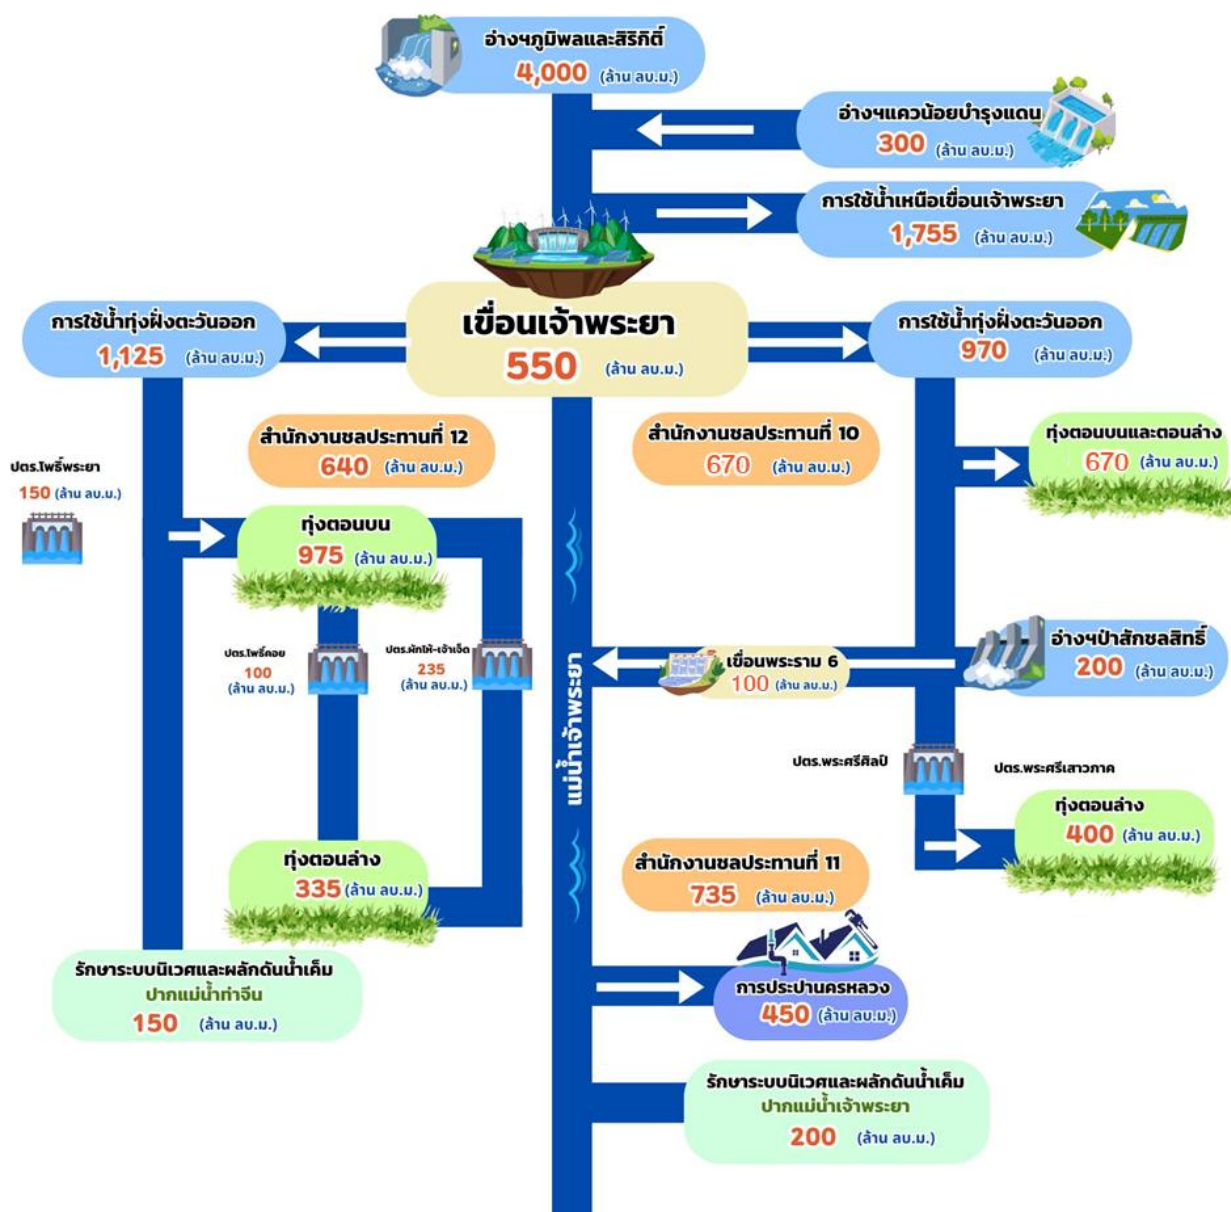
อ่างฯภูมิพลและสิริกิติ์
4,000 (ล้าน ลบ.ม.)

อ่างฯแควน้อยบำรุงแดน
300 (ล้าน ลบ.ม.)

การใช้น้ำเหนือเขื่อนเจ้าพระยา
1,755 (ล้าน ลบ.ม.)

การใช้น้ำทุ่งฝั่งตะวันออก
1,125 (ล้าน ลบ.ม.)

เขื่อนเจ้าพระยา
550 (ล้าน ลบ.ม.)

การใช้น้ำทุ่งฝั่งตะวันออก
970 (ล้าน ลบ.ม.)

ปตร.โพธิ์พระยา
150 (ล้าน ลบ.ม.)

สำนักงานชลประทานที่ 12
640 (ล้าน ลบ.ม.)

สำนักงานชลประทานที่ 10
670 (ล้าน ลบ.ม.)

ทุ่งตอนบนและตอนล่าง
670 (ล้าน ลบ.ม.)

ทุ่งตอนบน
975 (ล้าน ลบ.ม.)

ปตร.โพธิ์คอย
100
(ล้าน ลบ.ม.)

ปตร.ผักไห่-เจ้าเจ็ด
235
(ล้าน ลบ.ม.)

แม่น้ำเจ้าพระยา

เขื่อนพระราม 6
100 (ล้าน ลบ.ม.)

อ่างฯป่าสักชลสิทธิ์
200 (ล้าน ลบ.ม.)

ปตร.พระศรีศิลป์

ปตร.พระศรีเสาวภาค

ทุ่งตอนล่าง
400 (ล้าน ลบ.ม.)

ทุ่งตอนล่าง
335 (ล้าน ลบ.ม.)

สำนักงานชลประทานที่ 11
735 (ล้าน ลบ.ม.)

รักษาระบบนิเวศและผลักดันน้ำเค็ม
ปากแม่น้ำท่าจีน
150 (ล้าน ลบ.ม.)

การประปานครหลวง
450 (ล้าน ลบ.ม.)

รักษาระบบนิเวศและผลักดันน้ำเค็ม
ปากแม่น้ำเจ้าพระยา
200 (ล้าน ลบ.ม.)